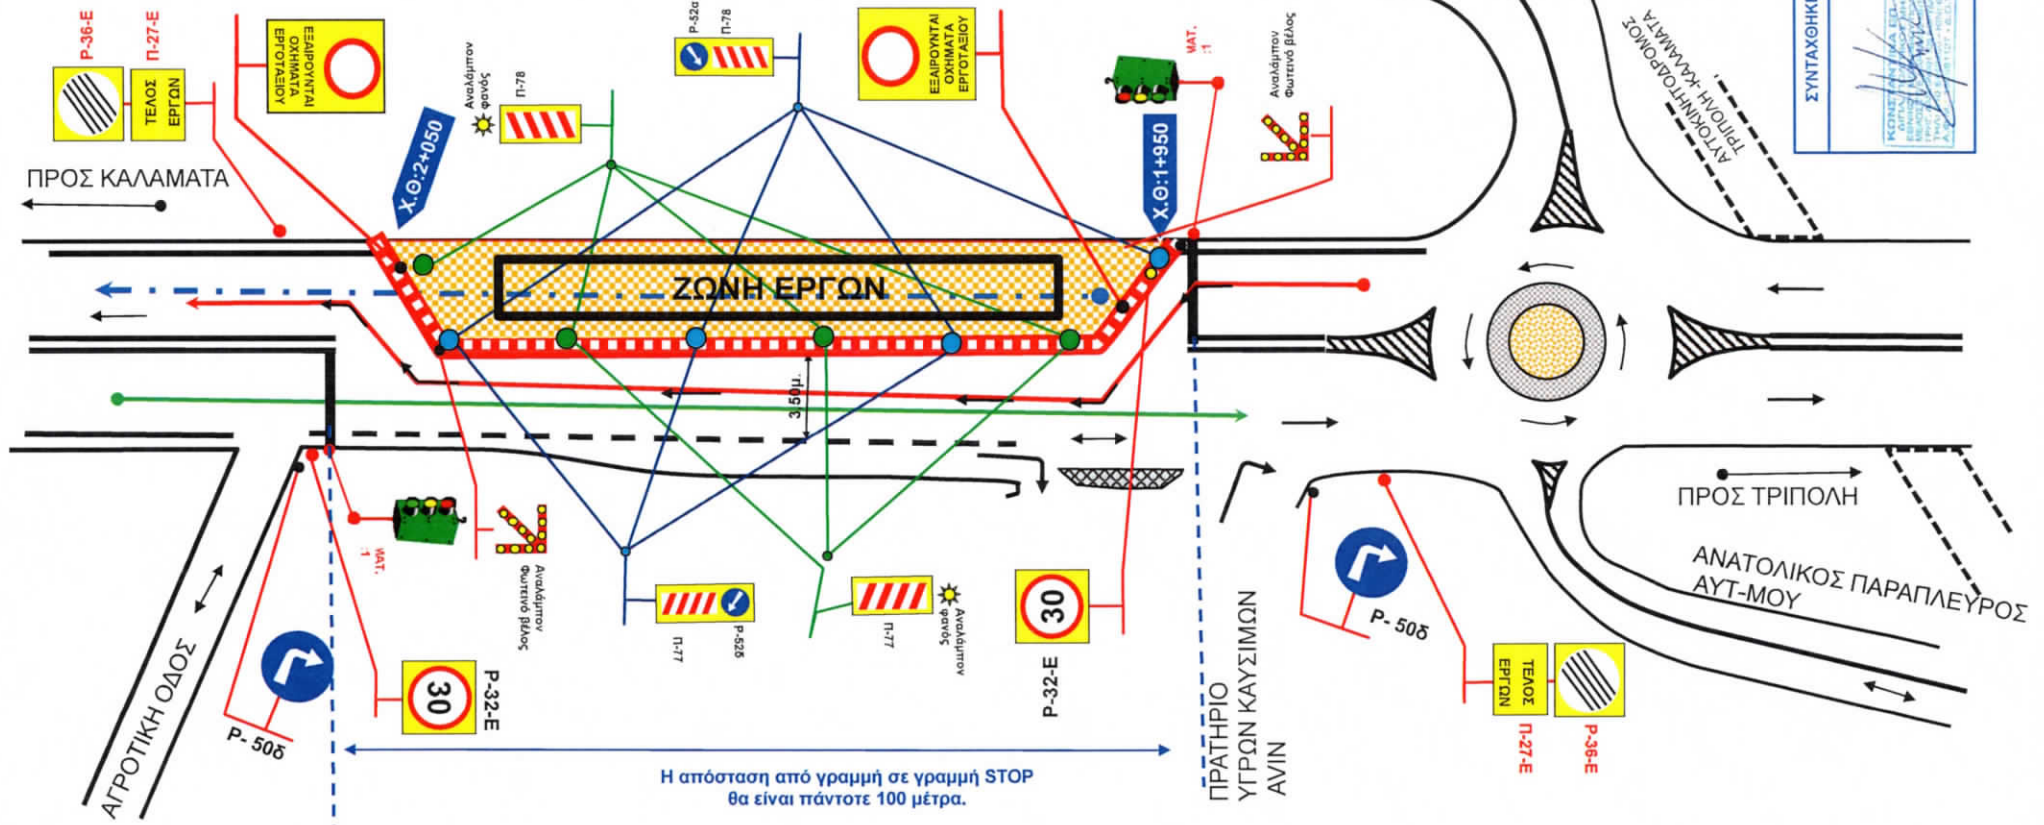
Ρ-36-Ε
Π-27-Ε
ΤΕΛΟΣ ΕΡΓΩΝ
ΕΞΑΙΡΟΥΝΤΑΙ ΟΧΗΜΑΤΑ ΕΡΓΟΤΑΞΙΟΥ
Αναλάμπων φανός
Π-78
Ρ-52α
Π-78
ΕΞΑΙΡΟΥΝΤΑΙ ΟΧΗΜΑΤΑ ΕΡΓΟΤΑΞΙΟΥ
ΜΑΤ. 1
Αναλάμπον Φωτεινό βέλος
ΑΥΤΟΚΙΝΗΤΟΔΡΟΜΟΣ ΤΡΙΠΟΛΗ -ΚΑΛΑΜΑΤΑ
ΣΥΝΤΑΧΘΗΚΕ
ΠΡΟΣ ΚΑΛΑΜΑΤΑ
Χ.Θ:2+050
Χ.Θ:1+950
ΖΩΝΗ ΕΡΓΩΝ
3,50μ.
ΜΑΤ. 1
Αναλάμπον Φωτεινό βέλος
Π-77
Ρ-52δ
Π-77
Αναλάμπων φανός
30
Ρ-32-Ε
ΠΡΟΣ ΤΡΙΠΟΛΗ
ΑΝΑΤΟΛΙΚΟΣ ΠΑΡΑΠΛΕΥΡΟΣ ΑΥΤ-ΜΟΥ
Ρ- 50δ
ΤΕΛΟΣ ΕΡΓΩΝ
Π-27-Ε
Ρ-36-Ε
ΑΓΡΟΤΙΚΗ ΟΔΟΣ
Ρ- 50δ
30
Ρ-32-Ε
Η απόσταση από γραμμή σε γραμμή STOP θα είναι πάντοτε 100 μέτρα.
ΠΡΑΤΗΡΙΟ ΥΓΡΩΝ ΚΑΥΣΙΜΩΝ AVIN